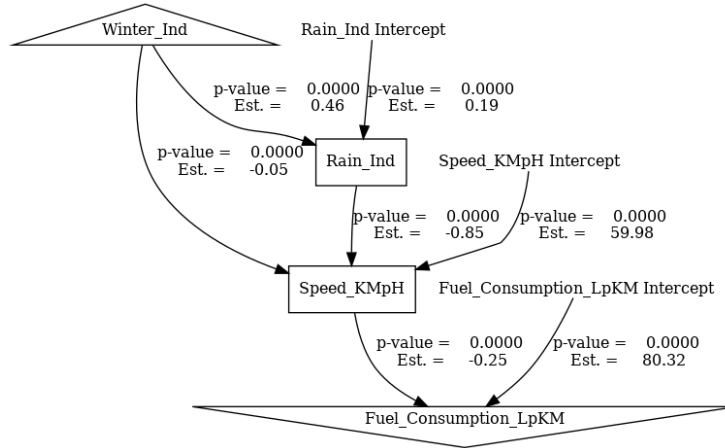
Winter_Ind

Rain_Ind Intercept

p-value = 0.0000
Est. = 0.46

p-value = 0.0000
Est. = 0.19

p-value = 0.0000
Est. = -0.05

Rain_Ind

Speed_KMpH Intercept

p-value = 0.0000
Est. = -0.85

p-value = 0.0000
Est. = 59.98

Speed_KMpH

Fuel_Consumption_LpKM Intercept

p-value = 0.0000
Est. = -0.25

p-value = 0.0000
Est. = 80.32

Fuel_Consumption_LpKM